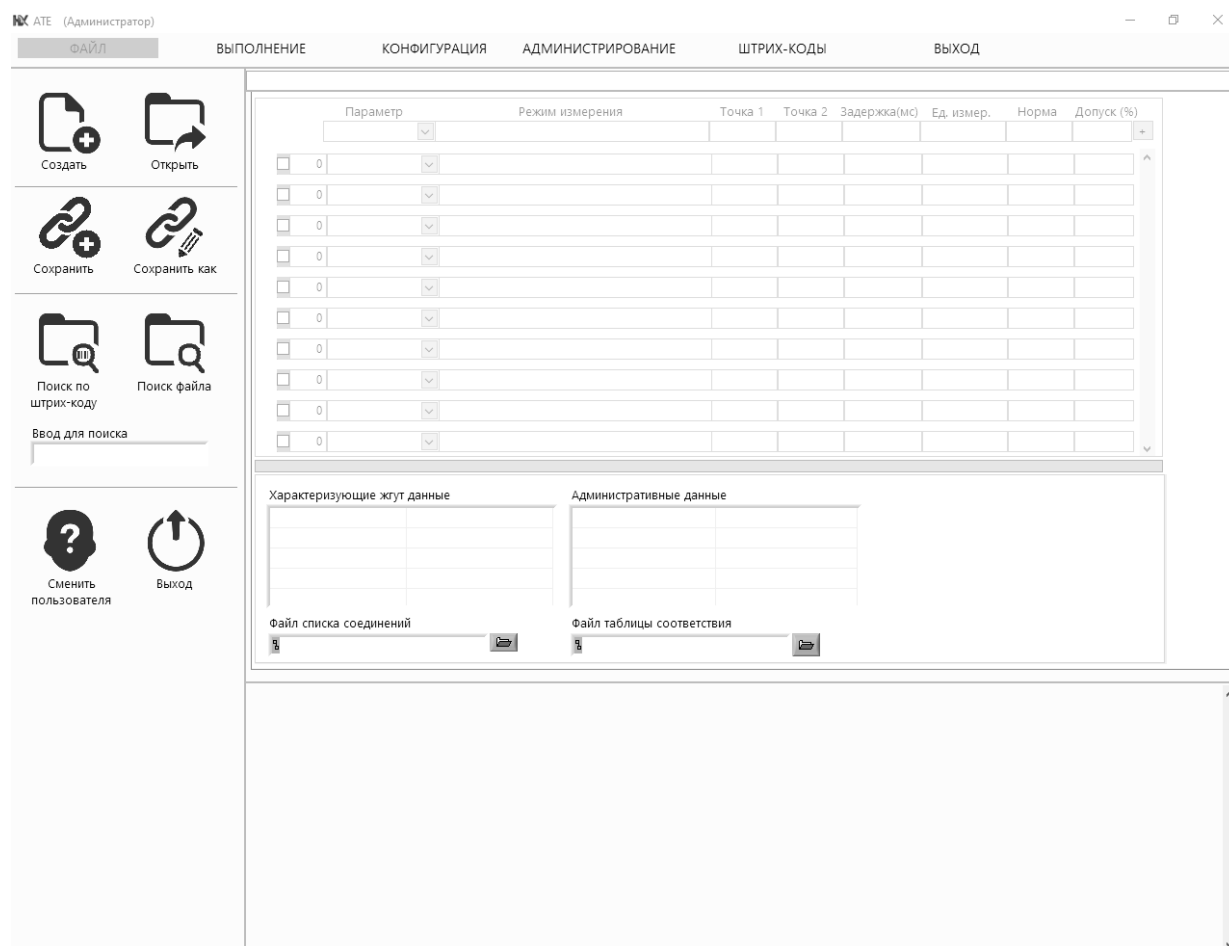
ATE (Администратор)

ФАЙЛ ВЫПОЛНЕНИЕ КОНФИГУРАЦИЯ АДМИНИСТРИРОВАНИЕ ШТРИХ-КОДЫ ВЫХОД

Создать
Открыть
Сохранить
Сохранить как
Поиск по штрих-коду
Поиск файла
Ввод для поиска
Сменить пользователя
Выход

| | Параметр | Режим измерения | Точка 1 | Точка 2 | Задержка(мс) | Ед. измер. | Норма | Допуск (%) |
|---|---|---|---|---|---|---|---|---|
| 0 | | | | | | | | |
| 0 | | | | | | | | |
| 0 | | | | | | | | |
| 0 | | | | | | | | |
| 0 | | | | | | | | |
| 0 | | | | | | | | |
| 0 | | | | | | | | |
| 0 | | | | | | | | |
| 0 | | | | | | | | |
| 0 | | | | | | | | |

Характеризующие жгут данные
Административные данные
Файл списка соединений
Файл таблицы соответствия